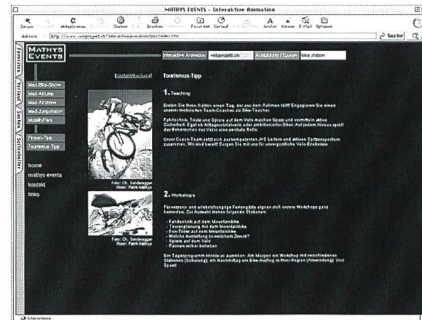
MATHYS EVENTS – Interaktive Animation

Zurück Vorwärts Stoppen Aktualisieren Startseite Autom. Ausfüllen Drucken Mail Grösser Kleiner E-Mail Sprache

Adresse http://www.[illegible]

MATHYS EVENTS

Interaktive Animation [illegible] Anmeldung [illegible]

Mad-Bike-Show
Mad-Airbike
Mad-Airshow
Mad-Jugendcamp
Mad-Cup
Fitness-Tipp
Tourismus-Tipp

Home
mathys events
kontakt
links

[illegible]

Tourismus-Tipp

1. Teaching

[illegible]

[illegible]

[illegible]

Foto: Ch. Senbegger
Rider: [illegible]

2. Workshops

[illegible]

- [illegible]
- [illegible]
- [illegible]
- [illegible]
- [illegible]
- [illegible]

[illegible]

Foto: Ch. Senbegger
Rider: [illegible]

Internetzone